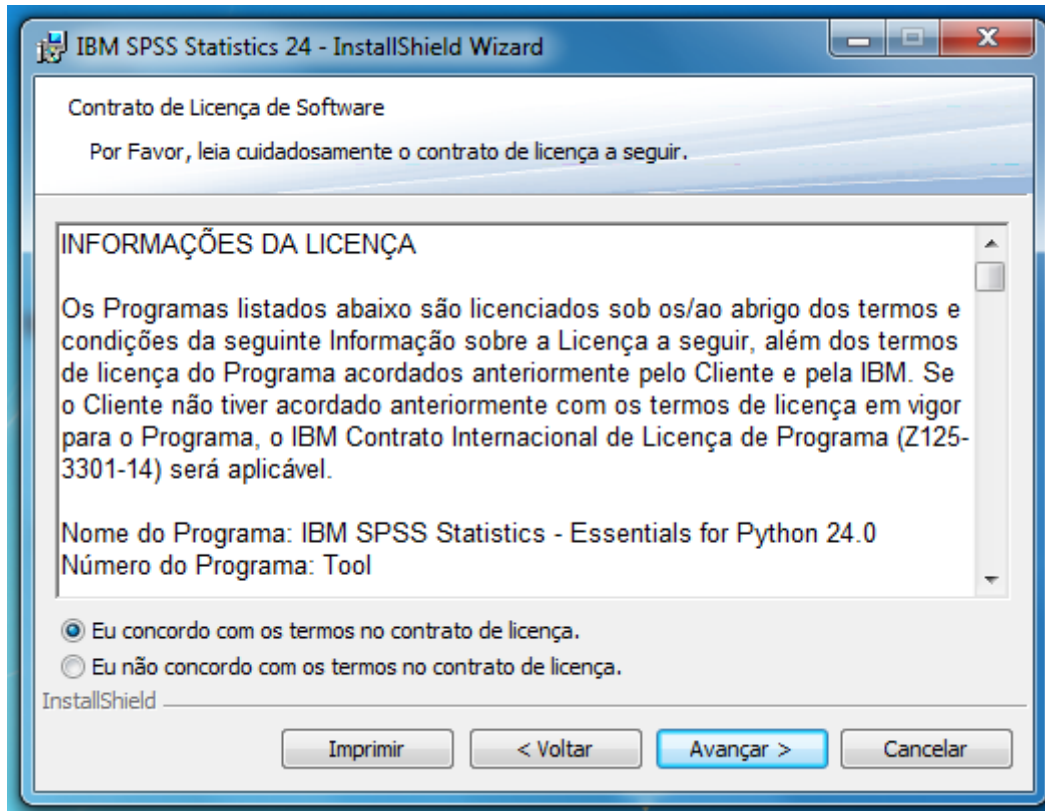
IBM SPSS Statistics 24 - InstallShield Wizard

Contrato de Licença de Software

Por Favor, leia cuidadosamente o contrato de licença a seguir.

INFORMAÇÕES DA LICENÇA

Os Programas listados abaixo são licenciados sob os/ao abrigo dos termos e condições da seguinte Informação sobre a Licença a seguir, além dos termos de licença do Programa acordados anteriormente pelo Cliente e pela IBM. Se o Cliente não tiver acordado anteriormente com os termos de licença em vigor para o Programa, o IBM Contrato Internacional de Licença de Programa (Z125-3301-14) será aplicável.

Nome do Programa: IBM SPSS Statistics - Essentials for Python 24.0
Número do Programa: Tool

Eu concordo com os termos no contrato de licença.
Eu não concordo com os termos no contrato de licença.

InstallShield

Imprimir | < Voltar | Avançar > | Cancelar